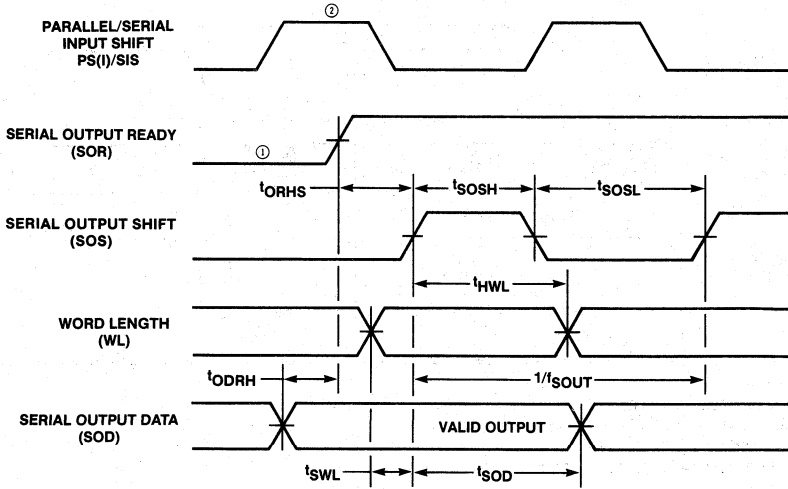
PARALLEL/SERIAL INPUT SHIFT PS(I)/SIS

②

SERIAL OUTPUT READY (SOR)

①

$t_{ORHS}$

$t_{SOSH}$

$t_{SOSL}$

SERIAL OUTPUT SHIFT (SOS)

$t_{HWL}$

WORD LENGTH (WL)

$t_{ODRH}$

$1/f_{SOUT}$

SERIAL OUTPUT DATA (SOD)

VALID OUTPUT

$t_{SWL}$

$t_{SOD}$